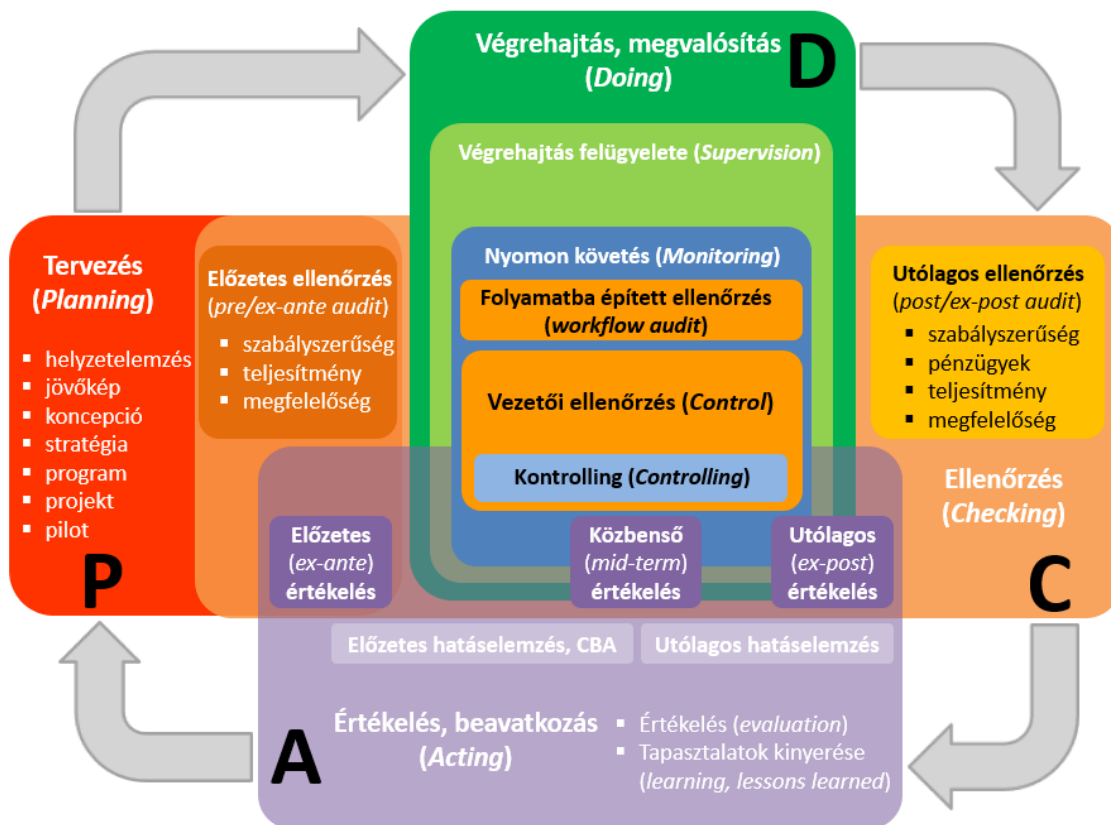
Végrehajtás, megvalósítás (*Doing*)

D

Végrehajtás felügyelete (*Supervision*)

Nyomon követés (*Monitoring*)

Folyamatba épített ellenőrzés (*workflow audit*)

Vezetői ellenőrzés (*Control*)

Kontrolling (*Controlling*)

Tervezés (*Planning*)

- helyzetelemzés
- jövőkép
- koncepció
- stratégia
- program
- projekt
- pilot

P

Előzetes ellenőrzés (*pre/ex-ante audit*)

- szabályszerűség
- teljesítmény
- megfelelőség

Utólagos ellenőrzés (*post/ex-post audit*)

- szabályszerűség
- pénzügyek
- teljesítmény
- megfelelőség

Ellenőrzés (*Checking*)

C

Előzetes (*ex-ante*) értékelés

Közbenső (*mid-term*) értékelés

Utólagos (*ex-post*) értékelés

Előzetes hatáselemzés, CBA

Utólagos hatáselemzés

Értékelés, beavatkozás (*Acting*)

- Értékelés (*evaluation*)
- Tapasztalatok kinyerése (*learning, lessons learned*)

A